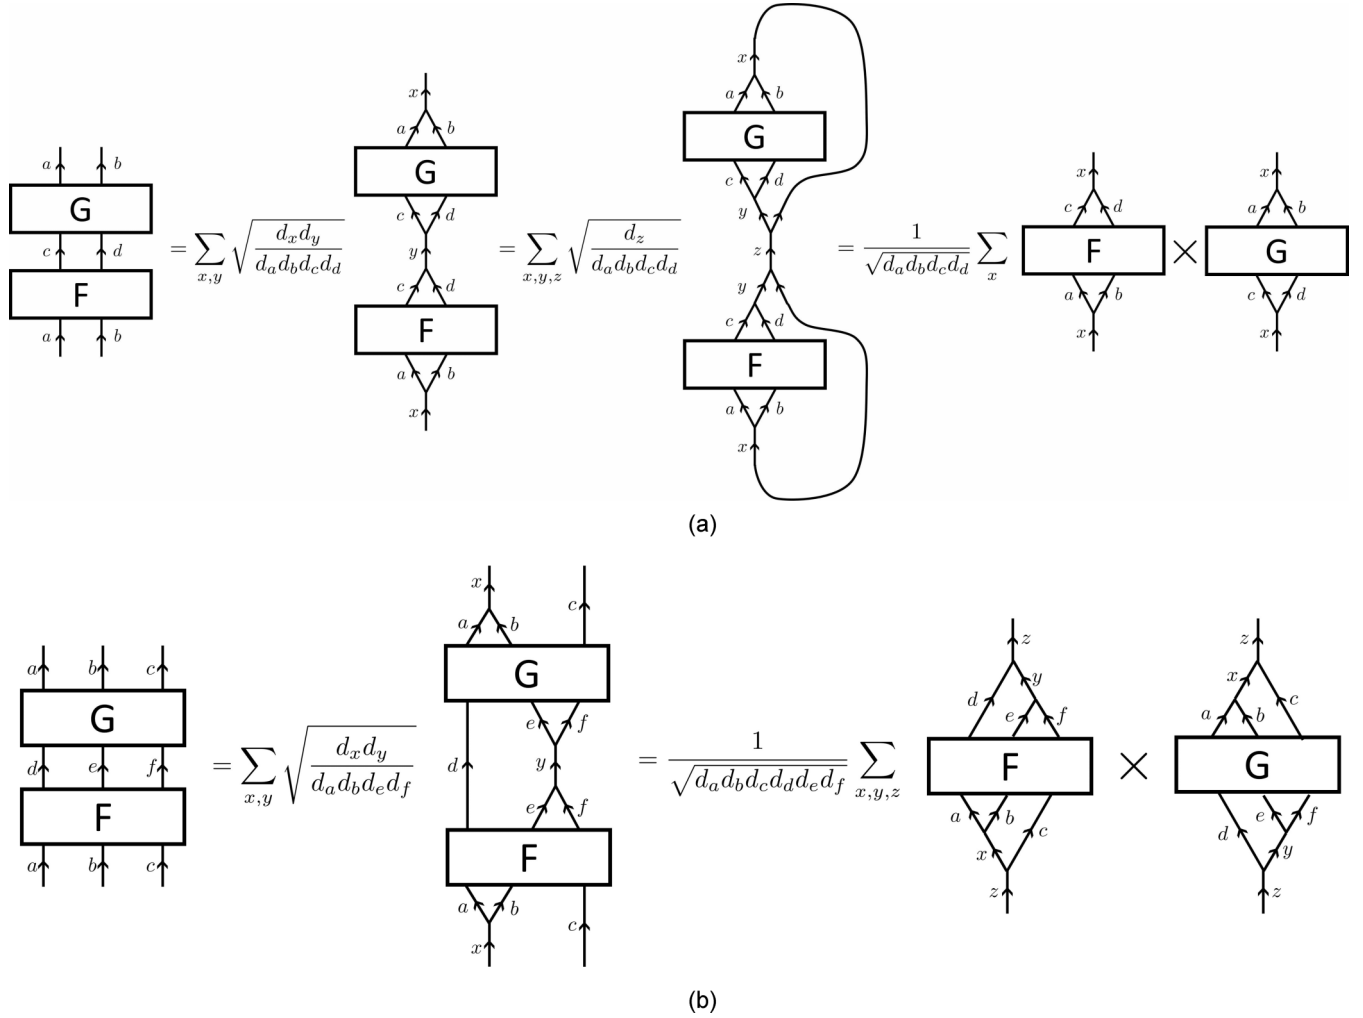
a b
G
c d
F
a b
$= \sum_{x,y} \sqrt{\frac{d_x d_y}{d_a d_b d_c d_d}}$
x
a b
G
c d
y
c d
F
a b
x
$= \sum_{x,y,z} \sqrt{\frac{d_z}{d_a d_b d_c d_d}}$
x
a b
G
c d
y
z
y
c d
F
a b
x
$= \frac{1}{\sqrt{d_a d_b d_c d_d}} \sum_{x}$
x
c d
F
a b
x
$\times$
x
a b
G
c d
x

(a)

a b c
G
d e f
F
a b c
$= \sum_{x,y} \sqrt{\frac{d_x d_y}{d_a d_b d_e d_f}}$
x
a b
c
G
e f
d
y
e f
F
a b
c
x
$= \frac{1}{\sqrt{d_a d_b d_c d_d d_e d_f}} \sum_{x,y,z}$
z
y
d
e f
F
a b c
x
z
$\times$
z
x
a b c
G
d e f
y
z

(b)